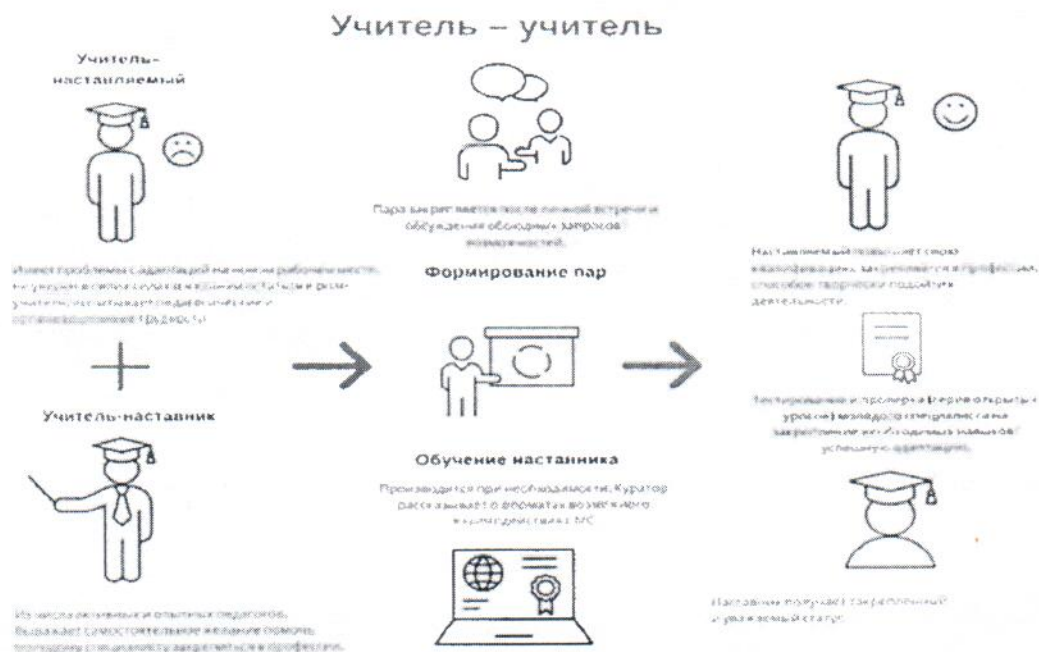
Учитель – учитель

Учитель-наставляемый

Имеет проблемы с адаптацией на новом рабочем месте, не уверен в своих силах и возможностях и в роли учителя, испытывает педагогические и организационные трудности.

Учитель-наставник

Из числа активных и опытных педагогов. Выражает самостоятельное желание помочь молодому специалисту закрепиться в профессии.

Пара выбирается после личной встречи и обсуждения общих запросов и возможностей.

Формирование пар

Обучение наставника

Производится при необходимости. Куратор рассказывает о формах возможного взаимодействия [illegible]

Наставляемый повышает свою квалификацию, закрепляется в профессии, способен творчески подойти к деятельности.

Тестирование и проверка (серия открытых уроков) молодого специалиста на закрепление исходных навыков / успешную адаптацию.

Наставник получает закрепленный и уважаемый статус.